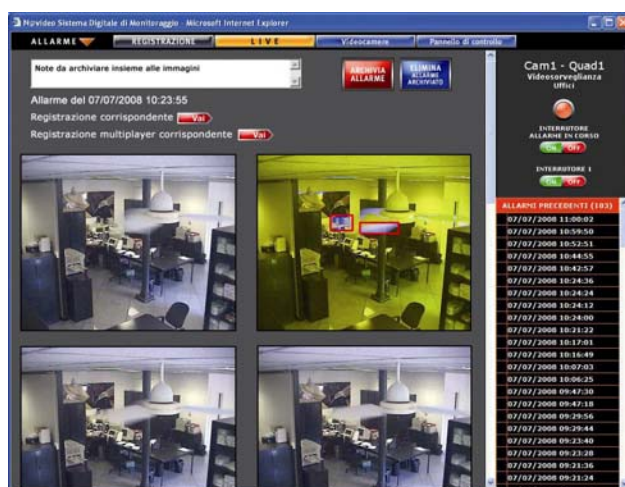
Nipvideo Sistema Digitale di Monitoraggio - Microsoft Internet Explorer

ALLARME REGISTRAZIONE LIVE Videocamere Pannello di controllo

Note da archiviare insieme alle immagini

ARCHIVIA ALLARME

ELIMINA ALLARME ARCHIVIATO

Allarme del 07/07/2008 10:23:55

Registrazione corrispondente Vai

Registrazione multiplayer corrispondente Vai

Cam1 - Quad1
Videosorveglianza Uffici

INTERRUTTORE ALLARME IN CORSO
On Off

INTERRUTTORE 1
On Off

ALLARMI PRECEDENTI (103)
07/07/2008 11:00:02
07/07/2008 10:59:50
07/07/2008 10:52:51
07/07/2008 10:44:55
07/07/2008 10:42:57
07/07/2008 10:24:36
07/07/2008 10:24:24
07/07/2008 10:24:12
07/07/2008 10:24:00
07/07/2008 10:21:22
07/07/2008 10:17:01
07/07/2008 10:16:49
07/07/2008 10:07:03
07/07/2008 10:06:25
07/07/2008 09:47:30
07/07/2008 09:47:18
07/07/2008 09:29:56
07/07/2008 09:29:44
07/07/2008 09:23:40
07/07/2008 09:23:28
07/07/2008 09:21:36
07/07/2008 09:21:24